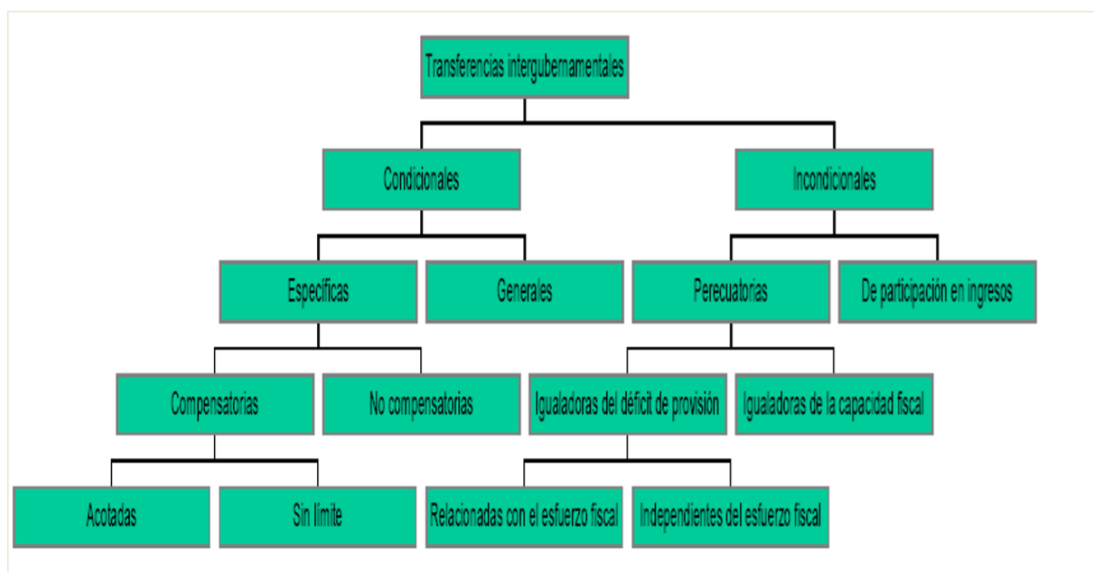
Transferencias intergubernamentales

Condicionales

Incondicionales

Específicas

Generales

Perecuatorias

De participación en ingresos

Compensatorias

No compensatorias

Igualadoras del déficit de provisión

Igualadoras de la capacidad fiscal

Acotadas

Sin límite

Relacionadas con el esfuerzo fiscal

Independientes del esfuerzo fiscal